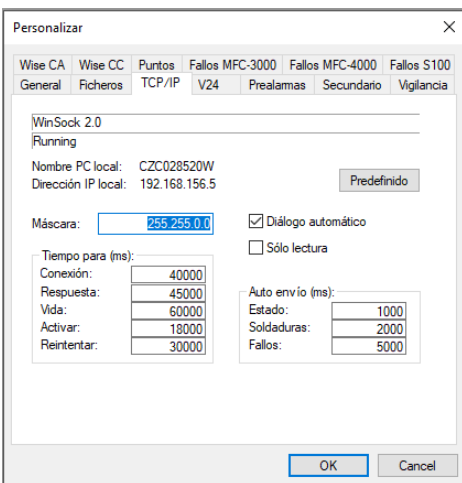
Personalizar

Wise CA | Wise CC | Puntos | Fallos MFC-3000 | Fallos MFC-4000 | Fallos S100
General | Ficheros | TCP/IP | V24 | Prealarmas | Secundario | Vigilancia

WinSock 2.0
Running

Nombre PC local: CZC028520W
Dirección IP local: 192.168.156.5

Predefinido

Máscara: 255.255.0.0

Diálogo automático
Sólo lectura

Tiempo para (ms):
Conexión: 40000
Respuesta: 45000
Vida: 60000
Activar: 18000
Reintentar: 30000

Auto envío (ms):
Estado: 1000
Soldaduras: 2000
Fallos: 5000

OK
Cancel